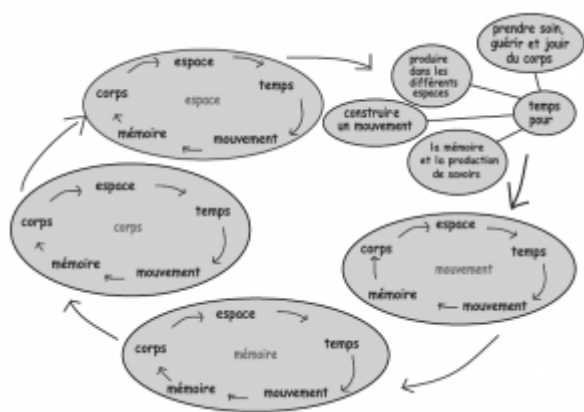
espace
corps
espace
temps
mémoire
mouvement

prendre soin, guérir et jouir du corps

produire dans les différents espaces

temps pour

construire un mouvement

la mémoire et la production de savoirs

espace
corps
corps
temps
mémoire
mouvement

espace
corps
mouvement
temps
mémoire
mouvement

espace
corps
mémoire
temps
mémoire
mouvement